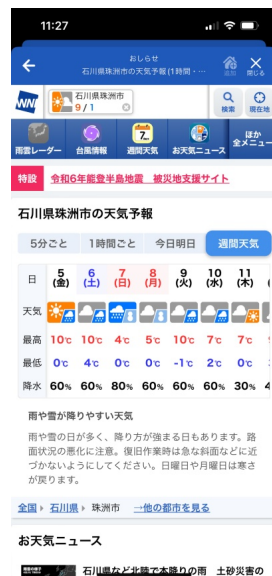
11:27

おしらせ
石川県珠洲市の天気予報(1時間・…

通知 閉じる

WN

石川県珠洲市
9/1

検索 現在地

雨雲レーダー 台風情報 週間天気 お天気ニュース ほか全メニュー

特設 令和6年能登半島地震 被災地支援サイト

石川県珠洲市の天気予報

5分ごと 1時間ごと 今日明日 週間天気

| 日 | 5(金) | 6(土) | 7(日) | 8(月) | 9(火) | 10(水) | 11(木) |
|---|---|---|---|---|---|---|---|
| 天気 | | | | | | | |
| 最高 | 10℃ | 10℃ | 4℃ | 5℃ | 10℃ | 7℃ | 7℃ |
| 最低 | 0℃ | 4℃ | 0℃ | 0℃ | -1℃ | 2℃ | 0℃ |
| 降水 | 60% | 60% | 80% | 60% | 60% | 60% | 60% |

雨や雪が降りやすい天気

雨や雪の日が多く、降り方が強まる日もあります。路面状況の悪化に注意。復旧作業時は急な斜面などに近づかないようにしてください。日曜日や月曜日は寒さが戻ります。

全国 › 石川県 › 珠洲市 一他の都市を見る

お天気ニュース

石川県など北陸で本降りの雨 土砂災害の